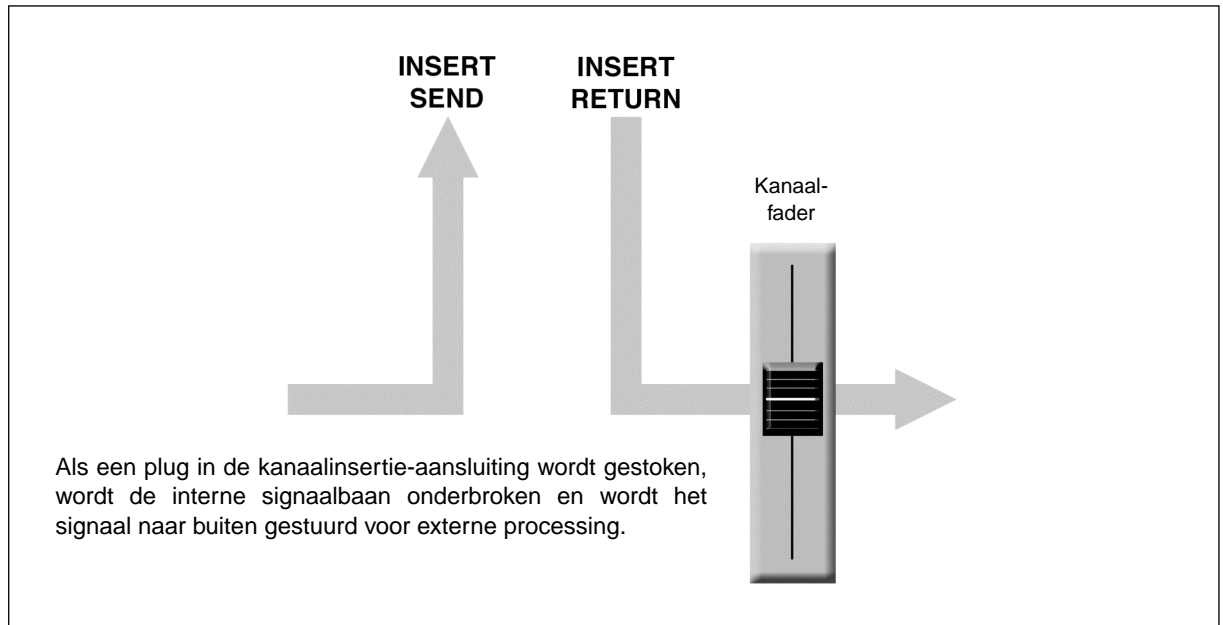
INSERT SEND

INSERT RETURN

Kanaalfader

Als een plug in de kanaalinsertie-aansluiting wordt gestoken, wordt de interne signaalbaan onderbroken en wordt het signaal naar buiten gestuurd voor externe processing.